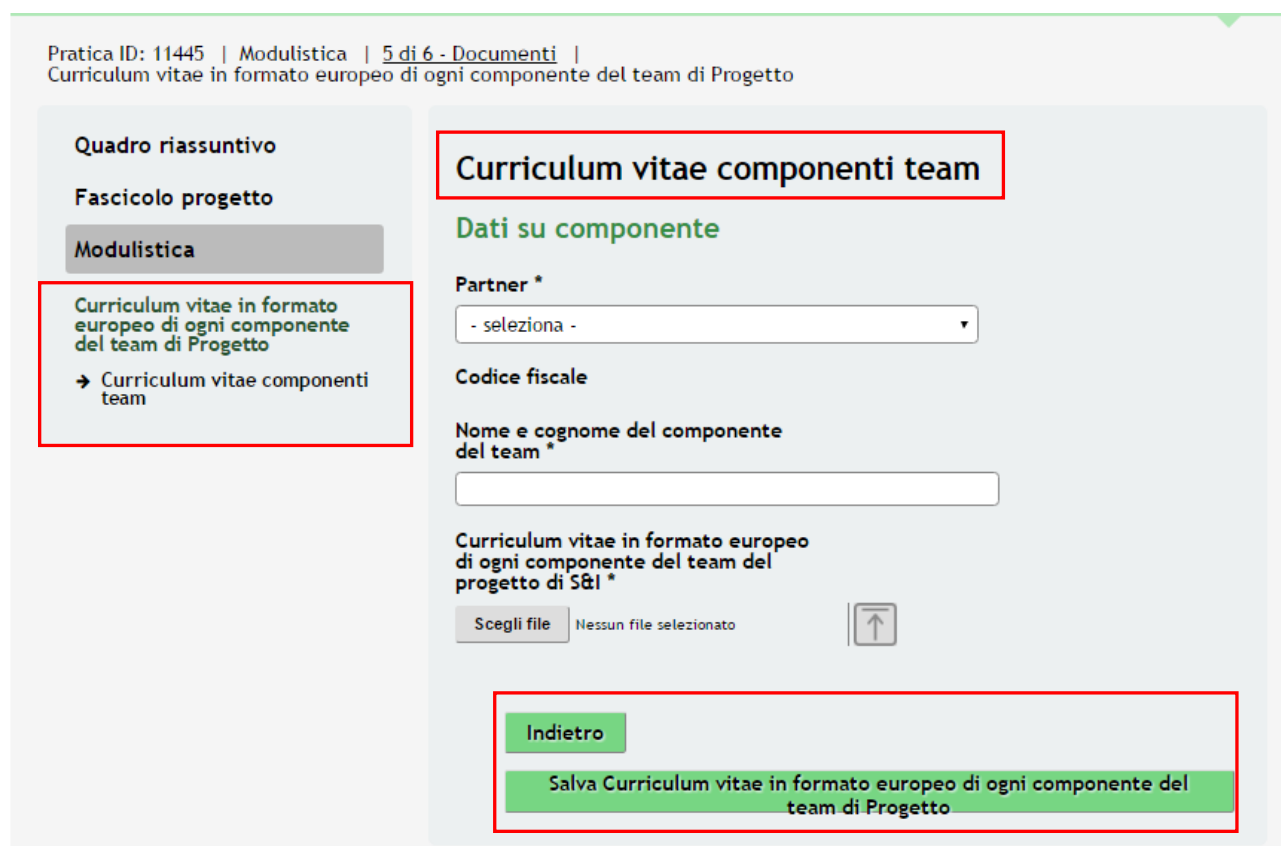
Pratica ID: 11445 | Modulistica | 5 di 6 - Documenti | Curriculum vitae in formato europeo di ogni componente del team di Progetto

Quadro riassuntivo

Fascicolo progetto

Modulistica

Curriculum vitae in formato europeo di ogni componente del team di Progetto

→ Curriculum vitae componenti team

Curriculum vitae componenti team

Dati su componente

Partner *

- seleziona -

Codice fiscale

Nome e cognome del componente del team *

Curriculum vitae in formato europeo di ogni componente del team del progetto di S&I *

Scegli file Nessun file selezionato

Indietro

Salva Curriculum vitae in formato europeo di ogni componente del team di Progetto